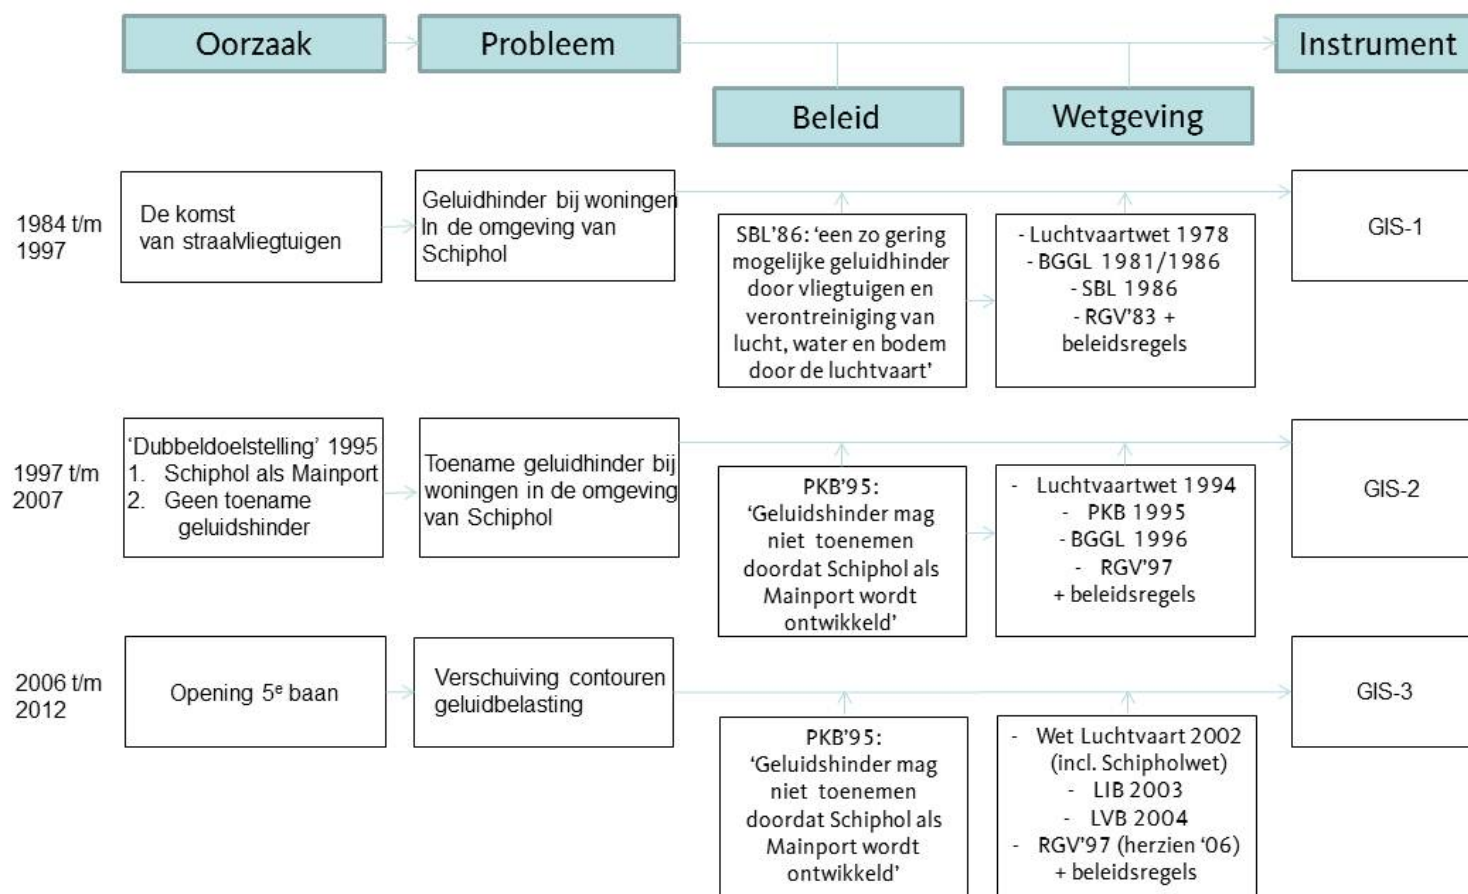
Oorzaak

Probleem

Instrument

Beleid

Wetgeving

1984 t/m 1997

De komst van straalvliegtuigen

Geluidhinder bij woningen In de omgeving van Schiphol

SBL'86: 'een zo gering mogelijke geluidhinder door vliegtuigen en verontreiniging van lucht, water en bodem door de luchtvaart'

- Luchtvaartwet 1978
- BGGL 1981/1986
- SBL 1986
- RGV'83 + beleidsregels

GIS-1

1997 t/m 2007

'Dubbeldoelstelling' 1995
1. Schiphol als Mainport
2. Geen toename geluidshinder

Toename geluidhinder bij woningen in de omgeving van Schiphol

PKB'95: 'Geluidshinder mag niet toenemen doordat Schiphol als Mainport wordt ontwikkeld'

- Luchtvaartwet 1994
- PKB 1995
- BGGL 1996
- RGV'97
+ beleidsregels

GIS-2

2006 t/m 2012

Opening 5$^e$ baan

Verschuiving contouren geluidbelasting

PKB'95: 'Geluidshinder mag niet toenemen doordat Schiphol als Mainport wordt ontwikkeld'

- Wet Luchtvaart 2002 (incl. Schipholwet)
- LIB 2003
- LVB 2004
- RGV'97 (herzien '06)
+ beleidsregels

GIS-3